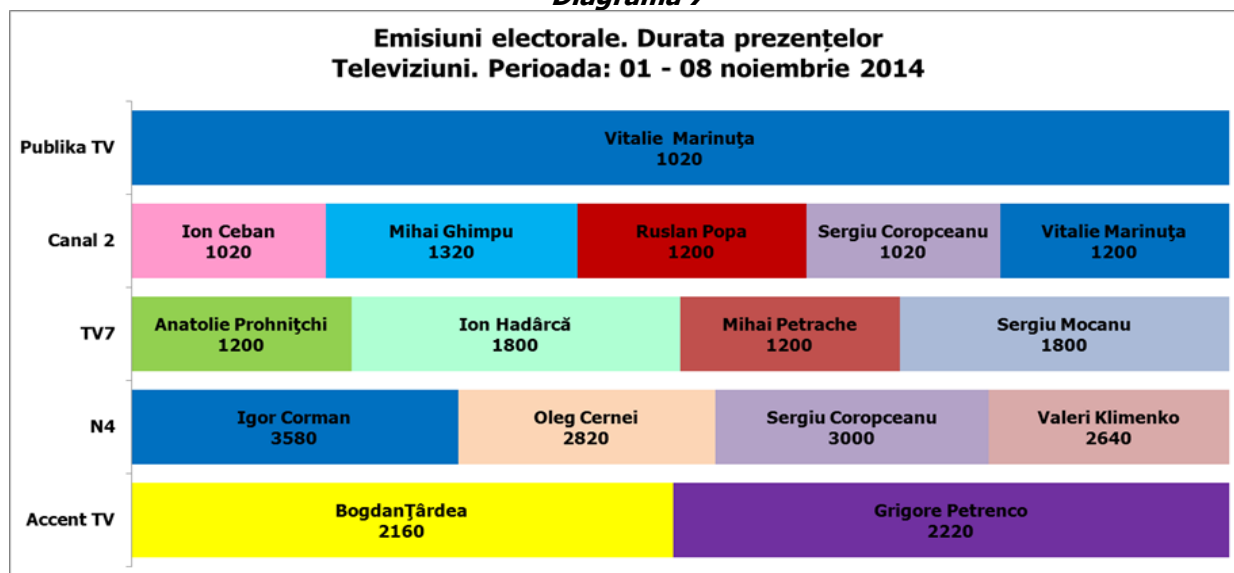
Diagrama 7

Emisiuni electorale. Durata prezențelor
Televiziuni. Perioada: 01 - 08 noiembrie 2014

Publika TV
Vitalie Marinuţa
1020

Canal 2
Ion Ceban
1020
Mihai Ghimpu
1320
Ruslan Popa
1200
Sergiu Coropceanu
1020
Vitalie Marinuţa
1200

TV7
Anatolie Prohniţchi
1200
Ion Hadârcă
1800
Mihai Petrache
1200
Sergiu Mocanu
1800

N4
Igor Corman
3580
Oleg Cernei
2820
Sergiu Coropceanu
3000
Valeri Klimenko
2640

Accent TV
BogdanŢârdea
2160
Grigore Petrenco
2220